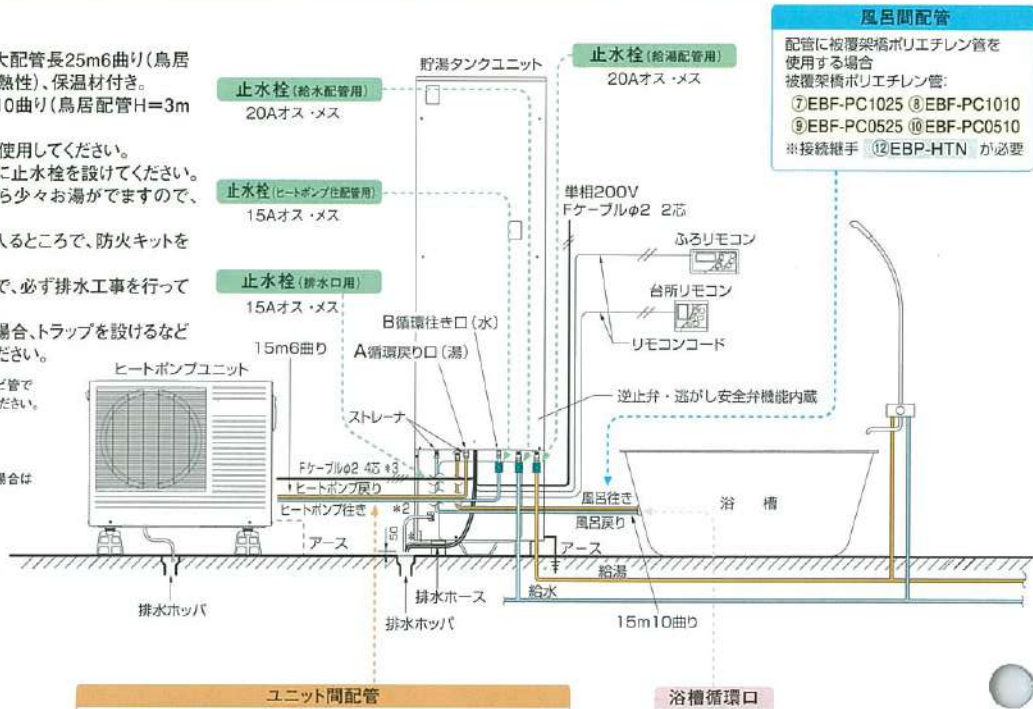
大配管長25m6曲り（鳥居
熱性）、保温材付き。
0曲り（鳥居配管H＝3m

使用してください。
こ止水栓を設けてください。
ら少々お湯がでますので、

入るところで、防火キットを

で、必ず排水工事を行って

場合、トラップを設けるなど
ださい。

ど管で
ださい。

場合は

止水栓（給水配管用）
20Aオス・メス

止水栓（ヒートポンプ往配管用）
15Aオス・メス

止水栓（排水口用）
15Aオス・メス

貯湯タンクユニット

止水栓（給湯配管用）
20Aオス・メス

風呂間配管
配管に被覆架橋ポリエチレン管を使用する場合
被覆架橋ポリエチレン管:
⑦EBF-PC1025 ⑧EBF-PC1010
⑨EBF-PC0525 ⑩EBF-PC0510
※接続継手 ⑫EBP-HTN が必要

単相200V
Fケーブルφ2 2芯

ふろリモコン

台所リモコン

リモコンコード

B循環往き口（水）
A循環戻り口（湯）

15m6曲り

ヒートポンプユニット

逆止弁・逃がし安全弁機能内蔵

ストレーナ

Fケーブルφ2 4芯 ※3
ヒートポンプ戻り
ヒートポンプ往き
※2
アース
50

風呂往き
風呂戻り
浴 槽
アース
給湯
給水

排水ホッパ
排水ホース
排水ホッパ

15m10曲り

ユニット間配管

浴槽循環口